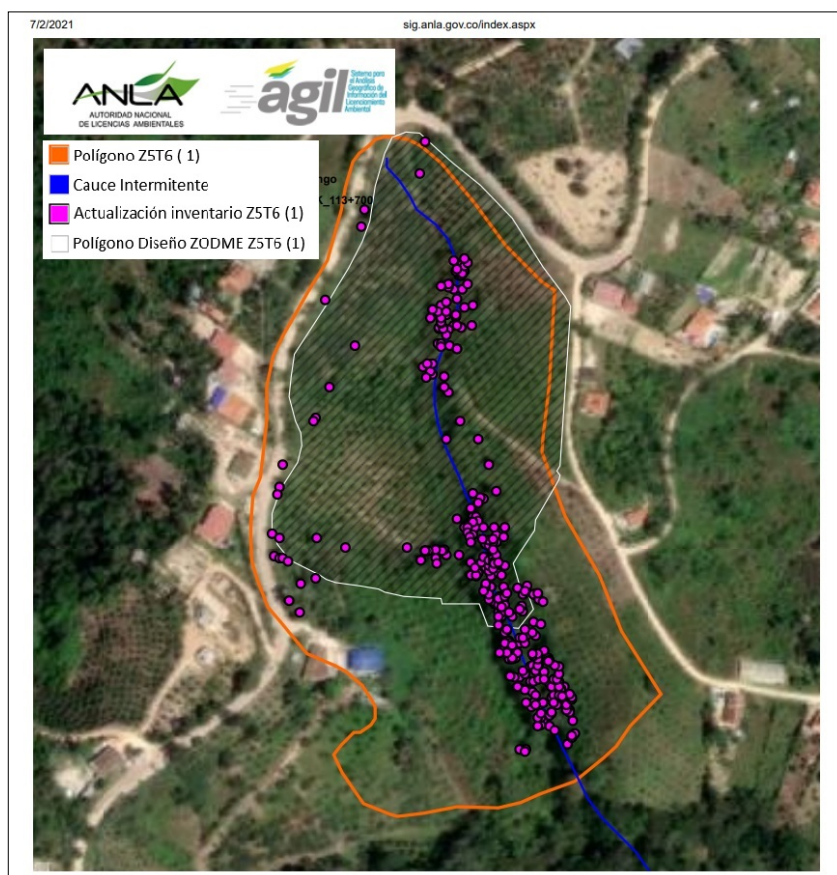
7/2/2021

sig.anla.gov.co/index.aspx

ANLA
AUTORIDAD NACIONAL DE LICENCIAS AMBIENTALES

agil
Sistema para el Análisis Geográfico de Información del Licenciamiento Ambiental

Polígono Z5T6 ( 1)
Cauce Intermitente
Actualización inventario Z5T6 (1)
Polígono Diseño ZODME Z5T6 (1)

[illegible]ngo
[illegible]_113+700